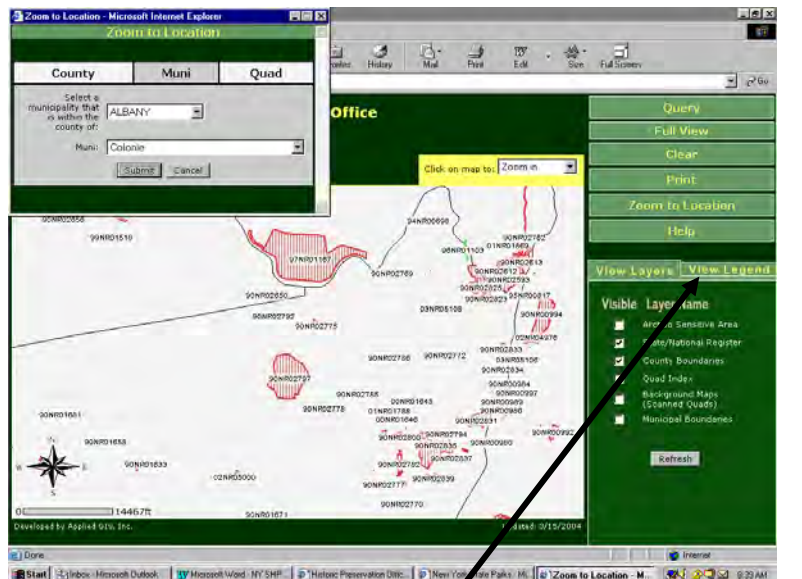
Zoom to Location - Microsoft Internet Explorer
Zoom to Location
County | Muni | Quad
Select a municipality that is within the county of: ALBANY
Muni: Colonie
Submit Cancel

History Mail Print Edit Size Full Screen
Go
Office
Click on map to: Zoom in

Query
Full View
Clear
Print
Zoom to Location
Help
View Layers View Legend
Visible Layer Name
Archeo Sensitive Area
State/National Register
County Boundaries
Quad Index
Background Maps (Scanned Quads)
Municipal Boundaries
Refresh

99NR02856
99NR01510
94NR00698
06NR01103
90NR02782
01NR01669
97NR01187
90NR02769
90NR02613
90NR02612
90NR02593
90NR02825
90NR02823
95NR00817
99NR02650
03NR05108
90NR00994
99NR02795
90NR02775
02NR04376
90NR02833
90NR02766
90NR02772
03NR05108
90NR02834
90NR02797
90NR00984
90NR00997
90NR02788
90NR01643
90NR00989
90NR02778
01NR01788
90NR00980
90NR01651
00NR01646
90NR02831
90NR02800
90NR02794
90NR00992
90NR01658
90NR02835
90NR00980
90NR02837
90NR01633
90NR02762
02NR05000
90NR02777
90NR02839
90NR02770
90NR01671
0 14467ft
Developed by Applied GIS, Inc.
Updated: 3/15/2004

Done
Internet
Start | Inbox - Microsoft Outlook | Microsoft Word - NY SHP... | Historic Preservation Dist... | New York State Parks: M... | Zoom to Location - M... | 9:23 AM